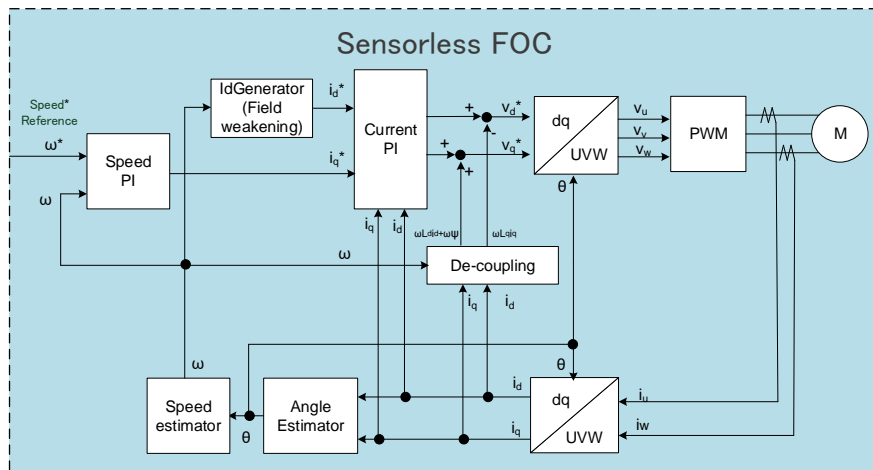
Sensorless FOC

Speed* Reference

$\omega^*$

$\omega$

Speed PI

IdGenerator (Field weakening)

$i_d^*$

$i_q^*$

Current PI

+

+

-

+

+

$v_d^*$

$v_q^*$

dq

UVW

$v_u$

$v_v$

$v_w$

PWM

M

$\theta$

$i_q$

$i_d$

$\omega L_d i_d + \omega \psi$

$\omega L_q i_q$

$\omega$

De-coupling

$i_q$

$i_d$

$\theta$

$\omega$

$i_d$

$i_q$

dq

UVW

$i_u$

$i_w$

Speed estimator

$\theta$

Angle Estimator